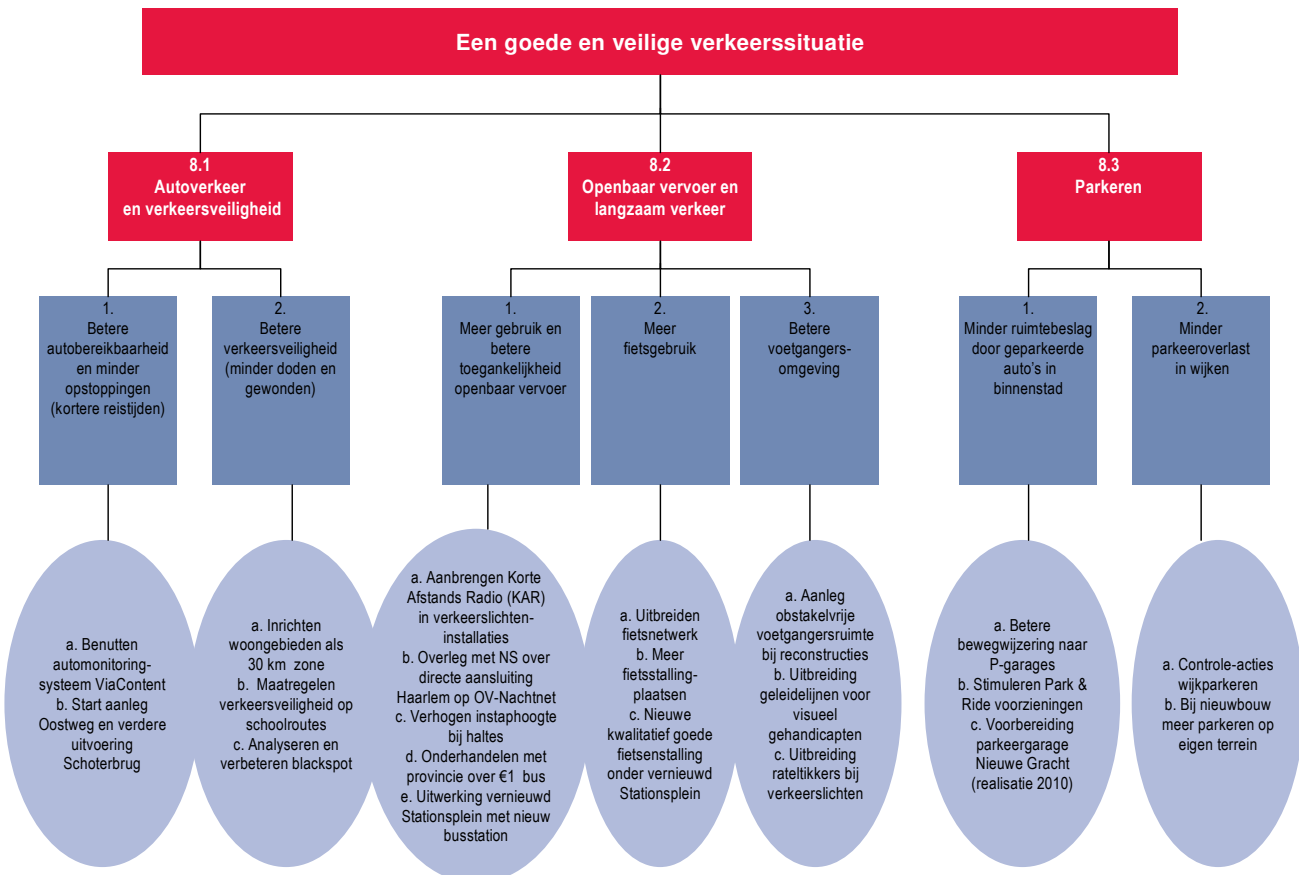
Een goede en veilige verkeerssituatie

8.1
Autoverkeer
en verkeersveiligheid

8.2
Openbaar vervoer en
langzaam verkeer

8.3
Parkeren

1.
Betere autobereikbaarheid en minder opstoppingen (kortere reistijden)

2.
Betere verkeersveiligheid (minder doden en gewonden)

1.
Meer gebruik en betere toegankelijkheid openbaar vervoer

2.
Meer fietsgebruik

3.
Betere voetgangers-omgeving

1.
Minder ruimtebeslag door geparkeerde auto's in binnenstad

2.
Minder parkeeroverlast in wijken

a. Benutten automonitoring-systeem ViaContent
b. Start aanleg Oostweg en verdere uitvoering Schoterbrug

a. Inrichten woongebieden als 30 km zone
b. Maatregelen verkeersveiligheid op schoolroutes
c. Analyseren en verbeteren blackspot

a. Aanbrengen Korte Afstands Radio (KAR) in verkeerslichten-installaties
b. Overleg met NS over directe aansluiting Haarlem op OV-Nachtnet
c. Verhogen instaphoogte bij haltes
d. Onderhandelen met provincie over €1 bus
e. Uitwerking vernieuwd Stationsplein met nieuw busstation

a. Uitbreiden fietsnetwerk
b. Meer fietsstalling-plaatsen
c. Nieuwe kwalitatief goede fietsenstalling onder vernieuwd Stationsplein

a. Aanleg obstakelvrije voetgangersruimte bij reconstructies
b. Uitbreiding geleidelijnen voor visueel gehandicapten
c. Uitbreiding rateltikkers bij verkeerslichten

a. Betere bewegwijzering naar P-garages
b. Stimuleren Park & Ride voorzieningen
c. Voorbereiding parkeergarage Nieuwe Gracht (realisatie 2010)

a. Controle-acties wijkparkeren
b. Bij nieuwbouw meer parkeren op eigen terrein